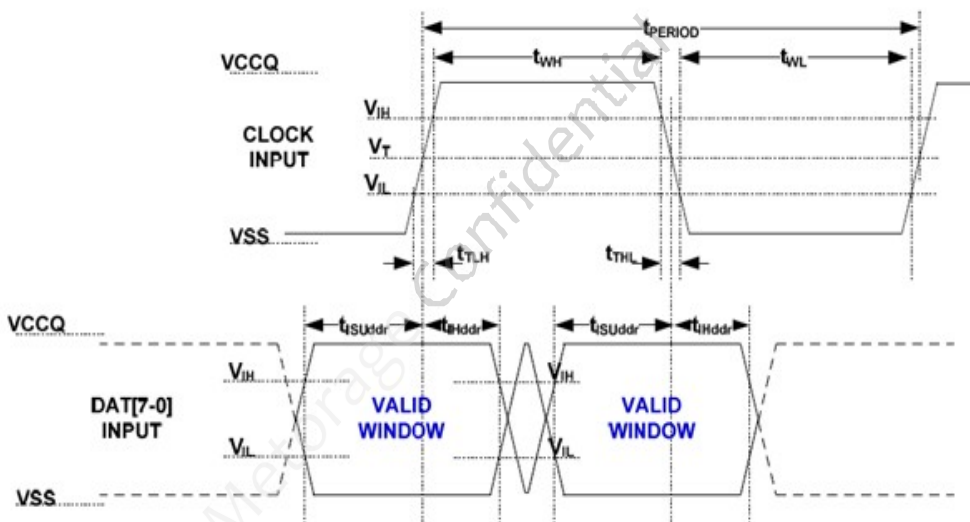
$t_{PERIOD}$

VCCQ

$t_{WH}$

$t_{WL}$

$V_{IH}$

CLOCK INPUT

$V_T$

$V_{IL}$

VSS

$t_{TLH}$

$t_{THL}$

VCCQ

$t_{ISUddr}$

$t_{IHddr}$

$t_{ISUddr}$

$t_{IHddr}$

$V_{IH}$

$V_{IH}$

DAT[7-0] INPUT

VALID WINDOW

VALID WINDOW

$V_{IL}$

$V_{IL}$

VSS

Metorage Confidential